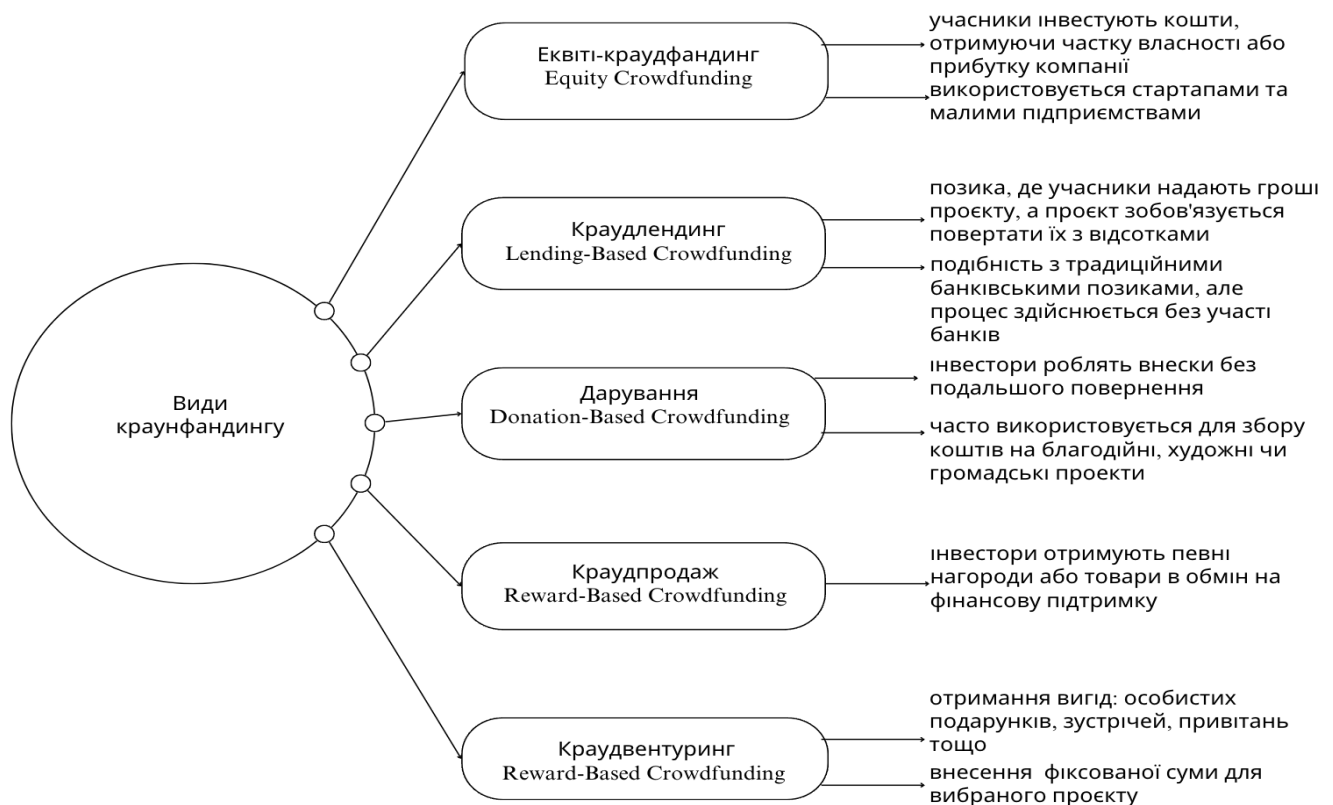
Види краунфандингу

Еквіті-краудфандинг
Equity Crowdfunding

учасники інвестують кошти, отримуючи частку власності або прибутку компанії

використовується стартапами та малими підприємствами

Краудлендинг
Lending-Based Crowdfunding

позика, де учасники надають гроші проєкту, а проєкт зобов'язується повертати їх з відсотками

подібність з традиційними банківськими позиками, але процес здійснюється без участі банків

Дарування
Donation-Based Crowdfunding

інвестори роблять внески без подальшого повернення

часто використовується для збору коштів на благодійні, художні чи громадські проекти

Краудпродаж
Reward-Based Crowdfunding

інвестори отримують певні нагороди або товари в обмін на фінансову підтримку

Краудвентуринг
Reward-Based Crowdfunding

отримання вигід: особистих подарунків, зустрічей, привітань тощо

внесення фіксованої суми для вибраного проєкту